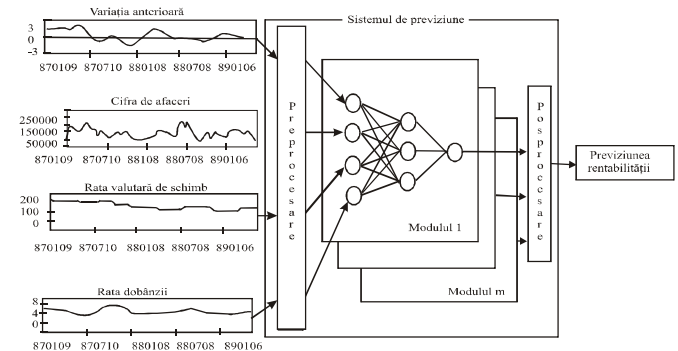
Variația anterioară
3
0
-3
870109 870710 880108 880708 890106

Cifra de afaceri
250000
150000
50000
870109 870710 880108 880708 890106

Rata valutară de schimb
200
100
0
870109 870710 880108 880708 890106

Rata dobânzii
8
4
0
870109 870710 880108 880708 890106

Sistemul de previziune

Preprocesare

Modulul 1

Modulul m

Posprocesare

Previziunea rentabilității